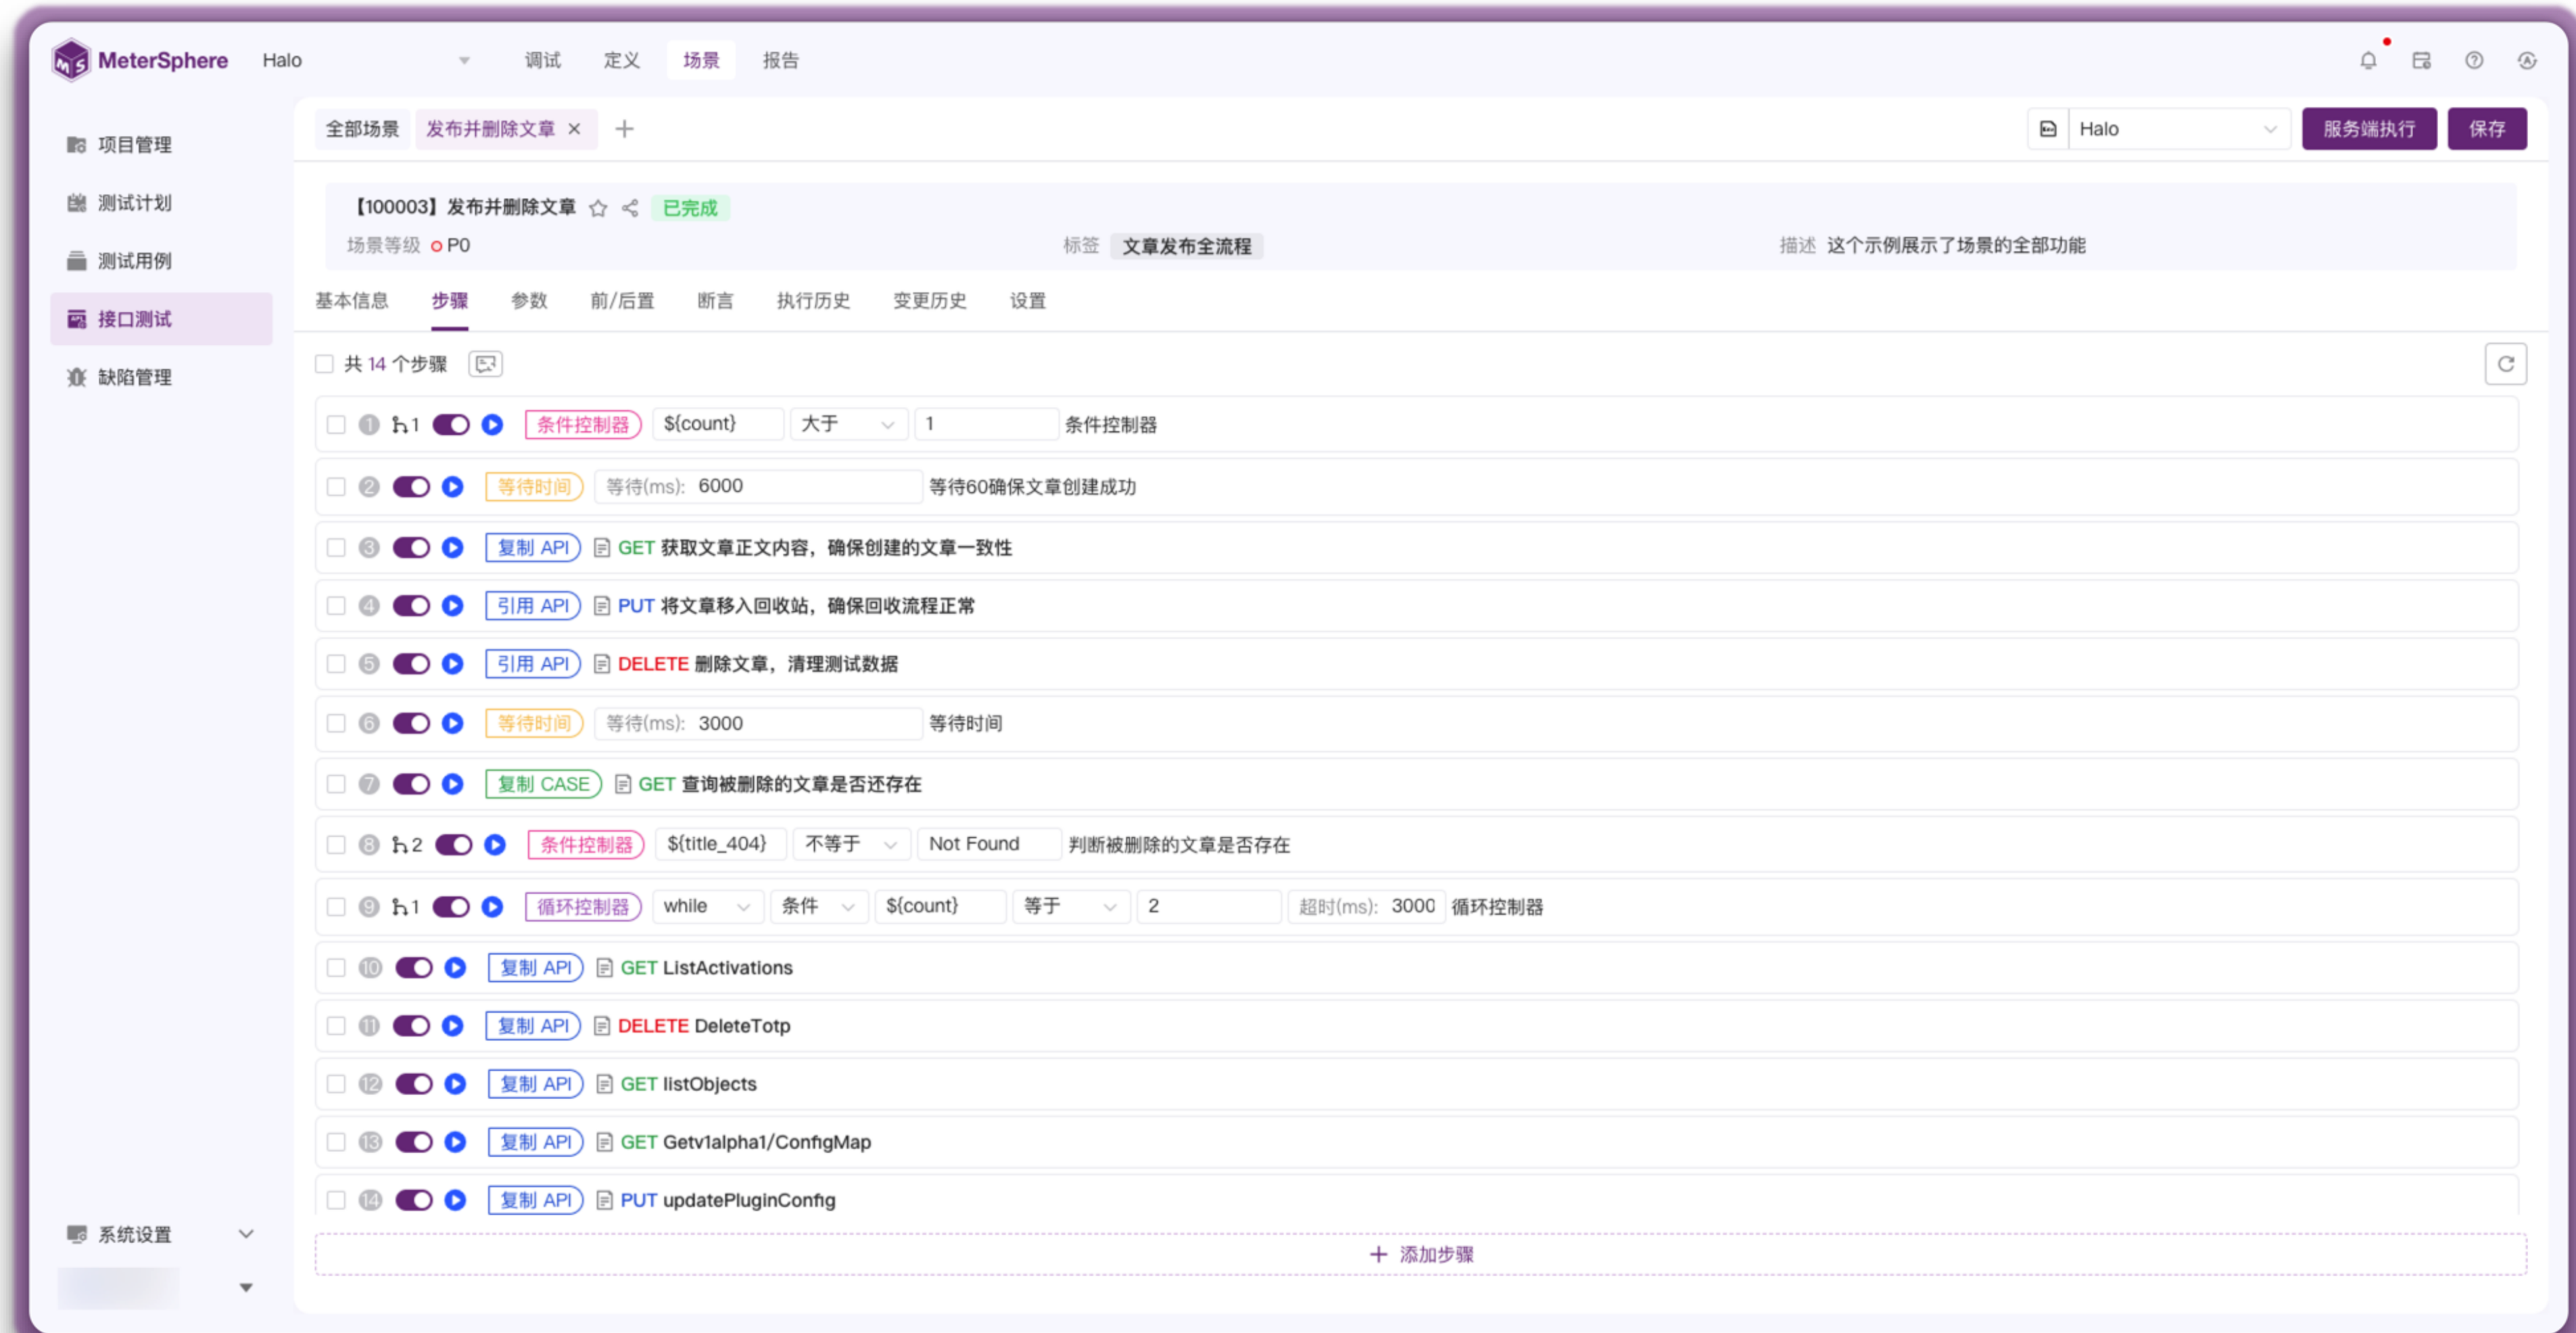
MeterSphere Halo 调试 定义 场景 报告

项目管理
测试计划
测试用例
接口测试
缺陷管理

全部场景 发布并删除文章 × +

Halo 服务端执行 保存

【100003】发布并删除文章 已完成
场景等级 P0 标签 文章发布全流程 描述 这个示例展示了场景的全部功能

基本信息 步骤 参数 前/后置 断言 执行历史 变更历史 设置

共 14 个步骤

1 1 条件控制器 ${count} 大于 1 条件控制器
2 等待时间 等待(ms): 6000 等待60确保文章创建成功
3 复制 API GET 获取文章正文内容，确保创建的文章一致性
4 引用 API PUT 将文章移入回收站，确保回收流程正常
5 引用 API DELETE 删除文章，清理测试数据
6 等待时间 等待(ms): 3000 等待时间
7 复制 CASE GET 查询被删除的文章是否还存在
8 2 条件控制器 ${title_404} 不等于 Not Found 判断被删除的文章是否存在
9 1 循环控制器 while 条件 ${count} 等于 2 超时(ms): 3000 循环控制器
10 复制 API GET ListActivations
11 复制 API DELETE DeleteTotp
12 复制 API GET listObjects
13 复制 API GET Getv1alpha1/ConfigMap
14 复制 API PUT updatePluginConfig

+ 添加步骤

系统设置